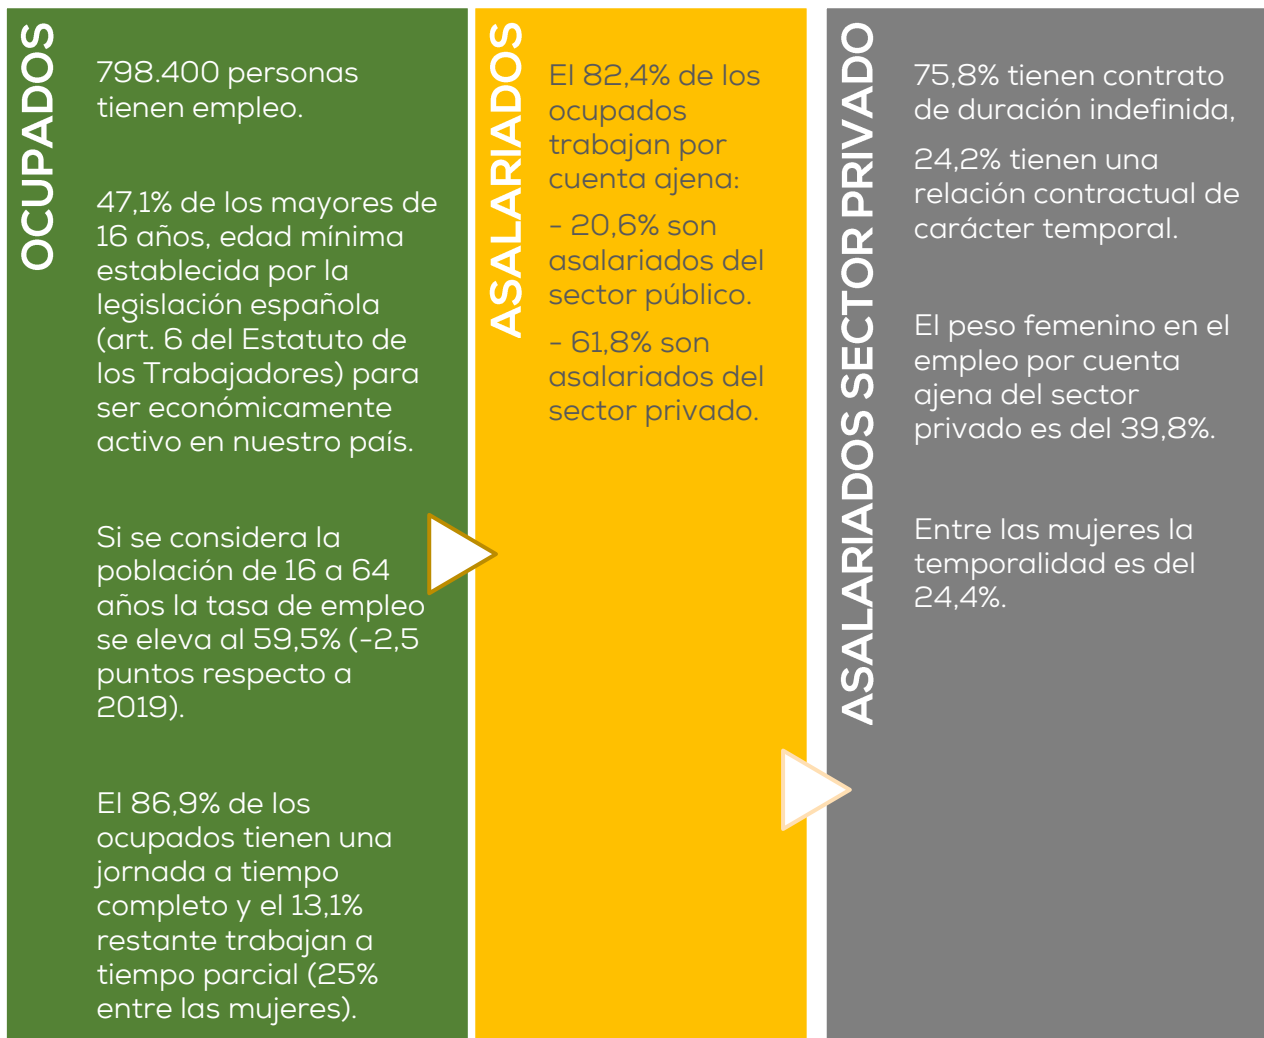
OCUPADOS

798.400 personas tienen empleo.

47,1% de los mayores de 16 años, edad mínima establecida por la legislación española (art. 6 del Estatuto de los Trabajadores) para ser económicamente activo en nuestro país.

Si se considera la población de 16 a 64 años la tasa de empleo se eleva al 59,5% (-2,5 puntos respecto a 2019).

El 86,9% de los ocupados tienen una jornada a tiempo completo y el 13,1% restante trabajan a tiempo parcial (25% entre las mujeres).

ASALARIADOS

El 82,4% de los ocupados trabajan por cuenta ajena:

- 20,6% son asalariados del sector público.

- 61,8% son asalariados del sector privado.

ASALARIADOS SECTOR PRIVADO

75,8% tienen contrato de duración indefinida,

24,2% tienen una relación contractual de carácter temporal.

El peso femenino en el empleo por cuenta ajena del sector privado es del 39,8%.

Entre las mujeres la temporalidad es del 24,4%.